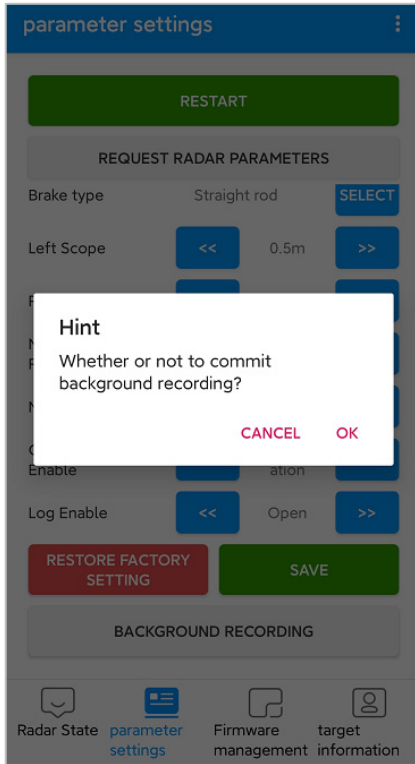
parameter settings

RESTART

REQUEST RADAR PARAMETERS

Brake type
Straight rod
SELECT

Left Scope
<<
0.5m
>>

Hint

Whether or not to commit background recording?

CANCEL
OK

Enable
ation

Log Enable
<<
Open
>>

RESTORE FACTORY SETTING

SAVE

BACKGROUND RECORDING

Radar State
parameter settings
Firmware management
target information